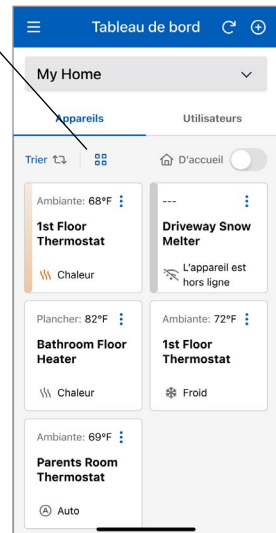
Tableau de bord

My Home

Appareils

Utilisateurs

Trier

D'accueil

Ambiante: 68°F

1st Floor Thermostat

Chaleur

---

Driveway Snow Melter

L'appareil est hors ligne

Plancher: 82°F

Bathroom Floor Heater

Chaleur

Ambiante: 72°F

1st Floor Thermostat

Froid

Ambiante: 69°F

Parents Room Thermostat

Auto